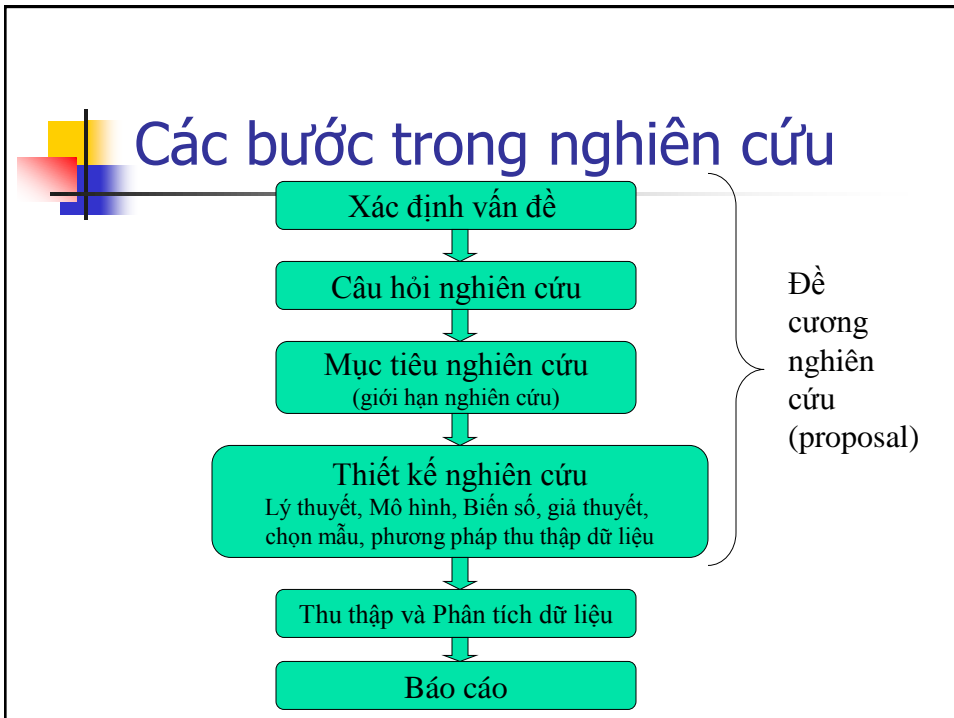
Các bước trong nghiên cứu

Xác định vấn đề

Câu hỏi nghiên cứu

Mục tiêu nghiên cứu
(giới hạn nghiên cứu)

Thiết kế nghiên cứu
Lý thuyết, Mô hình, Biến số, giả thuyết, chọn mẫu, phương pháp thu thập dữ liệu

Thu thập và Phân tích dữ liệu

Báo cáo

Đề cương nghiên cứu (proposal)